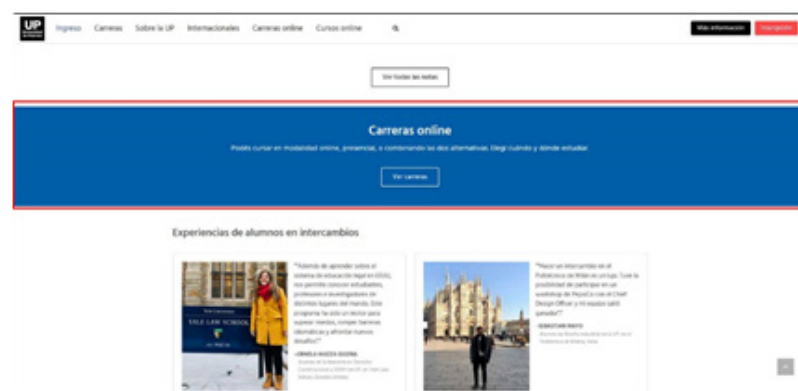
UP

Ingreso Carreras Sobre la UP Internacionales Carreras online Cursos online

Más información Inscripción

Ver todas las notas

Carreras online

Podés cursar en modalidad online, presencial, o combinando las dos alternativas. Elegí cuándo y dónde estudiar.

Ver carreras

Experiencias de alumnos en intercambios

YALE LAW SCHOOL

"Además de aprender sobre el sistema de educación legal en EEUU, nos permitió conocer estudiantes, profesores e investigadores de distintos lugares del mundo. Este programa ha sido un motor para superar miedos, romper barreras idiomáticas y afrontar nuevos desafíos!"

-ORNELA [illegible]

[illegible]

"Hacer un intercambio en el Politécnico de Milán es un lujo. Tuve la posibilidad de participar en un workshop de PepsiCo con el Chief Design Officer y mi equipo salió ganador!"

-SEBASTIAN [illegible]

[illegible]